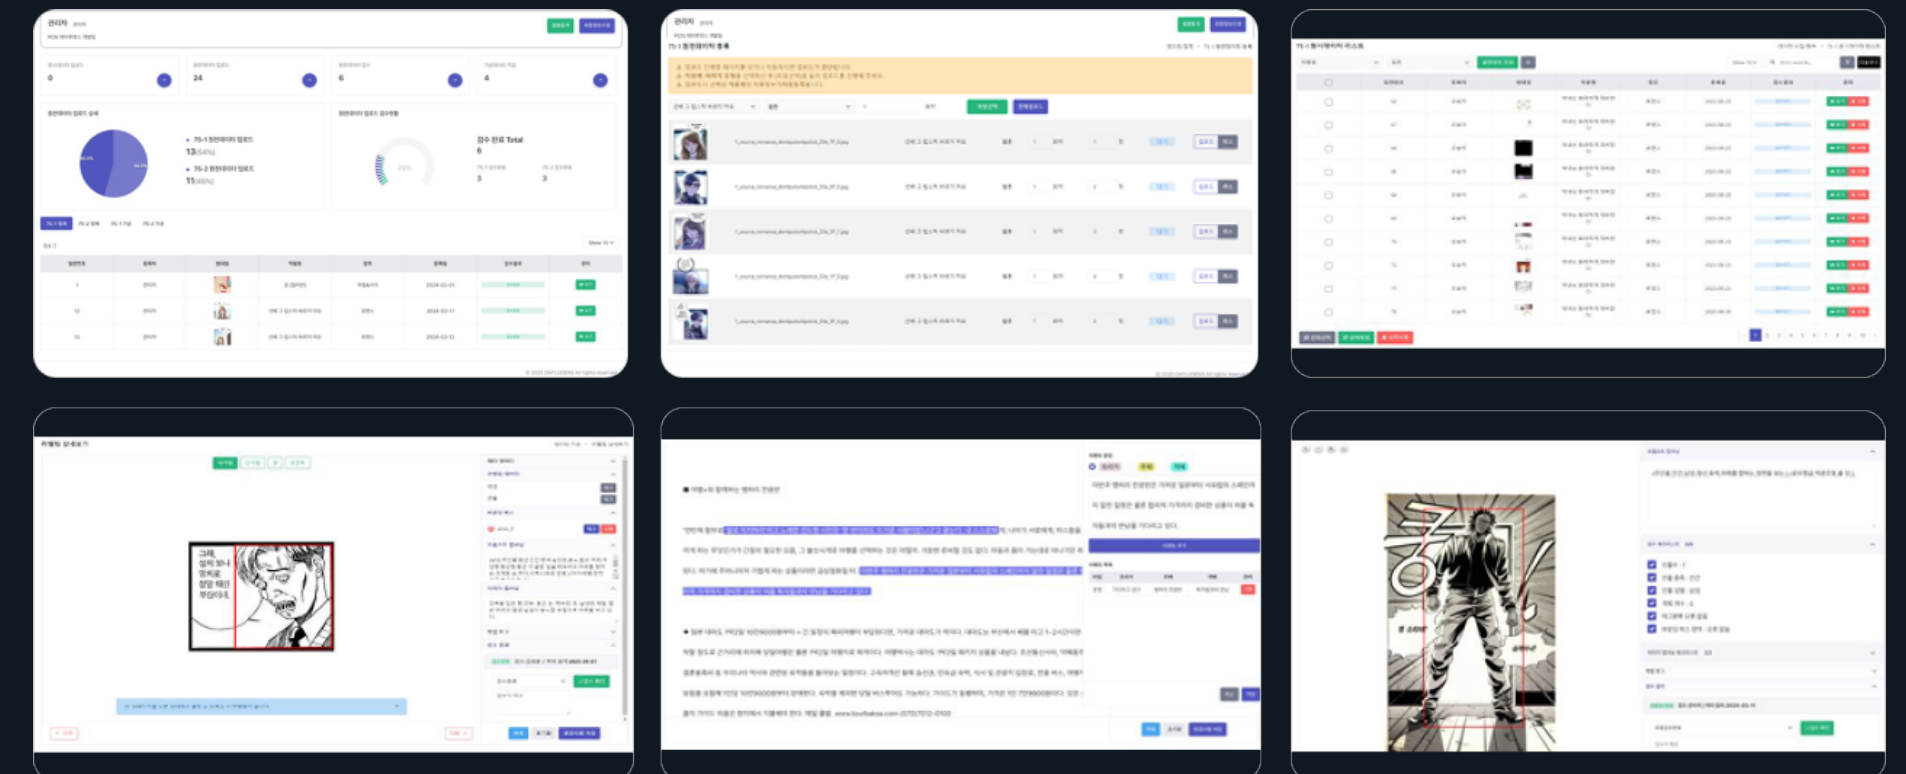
관리자

0

24

6

4

75-1 원천데이터 업로드
13(54%)

75-2 원천데이터 업로드
11(46%)

검수 완료 Total
6

3

3

관리자

75-1 원천데이터 등록

75-1 원천데이터 리스트

라벨링 상세보기

그래,
설마 보니
멀쩡해.
정말 때린
부위냐.

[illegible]